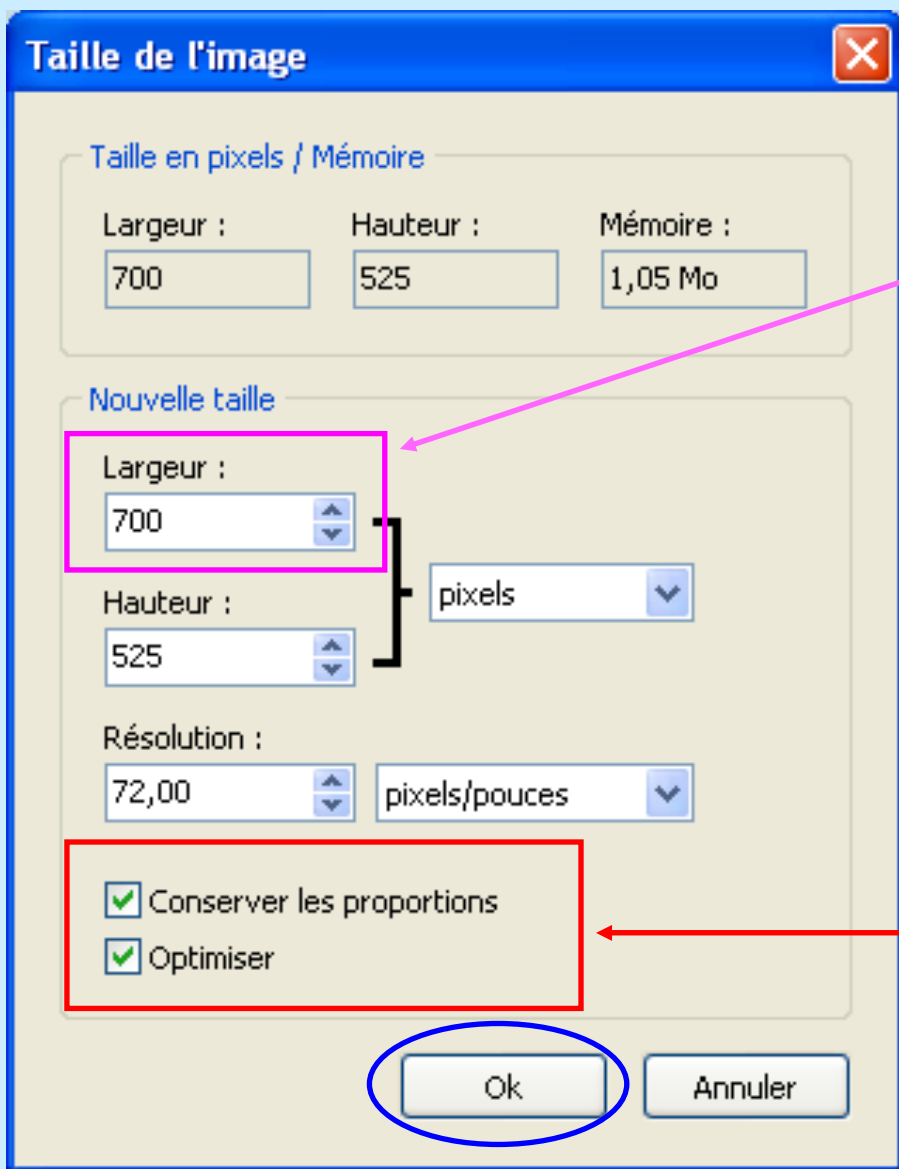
Taille de l'image

Taille en pixels / Mémoire

Largeur :
700

Hauteur :
525

Mémoire :
1,05 Mo

Nouvelle taille

Largeur :
700

Hauteur :
525

pixels

Résolution :
72,00

pixels/pouces

Conserver les proportions

Optimiser

Ok

Annuler